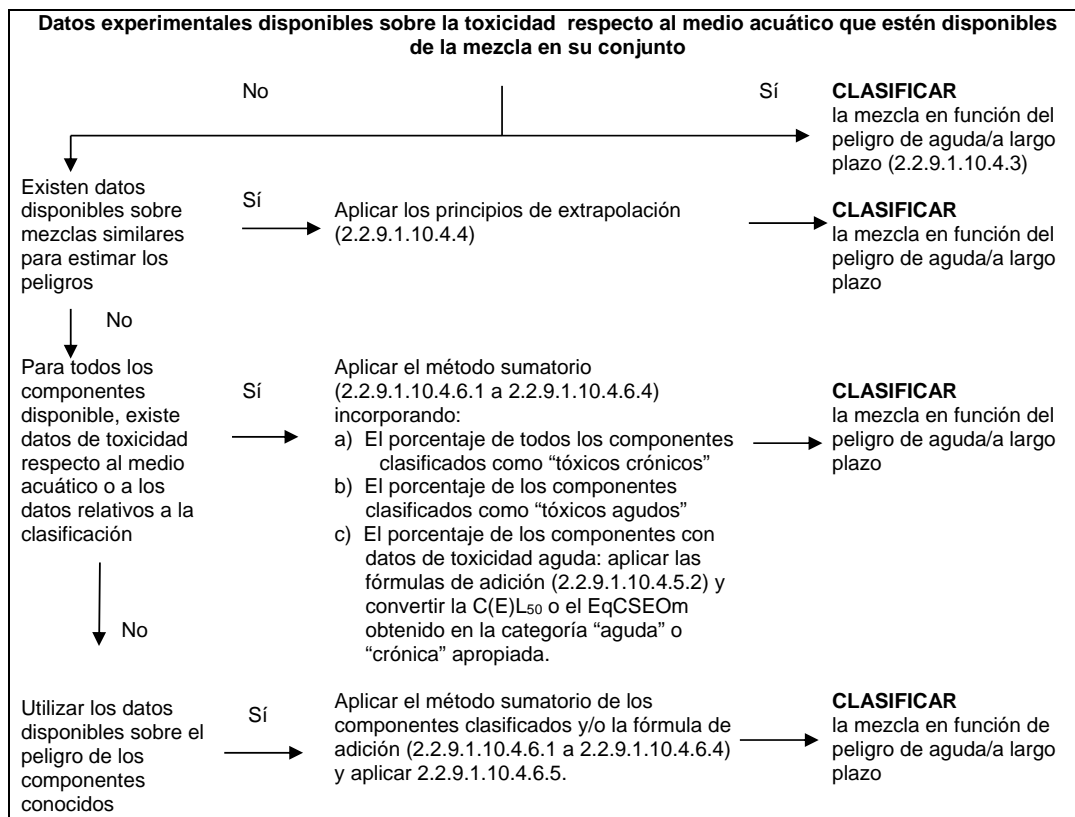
**Datos experimentales disponibles sobre la toxicidad respecto al medio acuático que estén disponibles de la mezcla en su conjunto**

No

Sí

**CLASIFICAR**
la mezcla en función del peligro de aguda/a largo plazo (2.2.9.1.10.4.3)

Existen datos disponibles sobre mezclas similares para estimar los peligros

Sí

Aplicar los principios de extrapolación (2.2.9.1.10.4.4)

**CLASIFICAR**
la mezcla en función del peligro de aguda/a largo plazo

No

Para todos los componentes disponible, existe datos de toxicidad respecto al medio acuático o a los datos relativos a la clasificación

Sí

Aplicar el método sumatorio (2.2.9.1.10.4.6.1 a 2.2.9.1.10.4.6.4) incorporando:
a) El porcentaje de todos los componentes clasificados como "tóxicos crónicos"
b) El porcentaje de los componentes clasificados como "tóxicos agudos"
c) El porcentaje de los componentes con datos de toxicidad aguda: aplicar las fórmulas de adición (2.2.9.1.10.4.5.2) y convertir la C(E)$L_{50}$ o el EqCSEOm obtenido en la categoría "aguda" o "crónica" apropiada.

**CLASIFICAR**
la mezcla en función del peligro de aguda/a largo plazo

No

Utilizar los datos disponibles sobre el peligro de los componentes conocidos

Sí

Aplicar el método sumatorio de los componentes clasificados y/o la fórmula de adición (2.2.9.1.10.4.6.1 a 2.2.9.1.10.4.6.4) y aplicar 2.2.9.1.10.4.6.5.

**CLASIFICAR**
la mezcla en función de peligro de aguda/a largo plazo